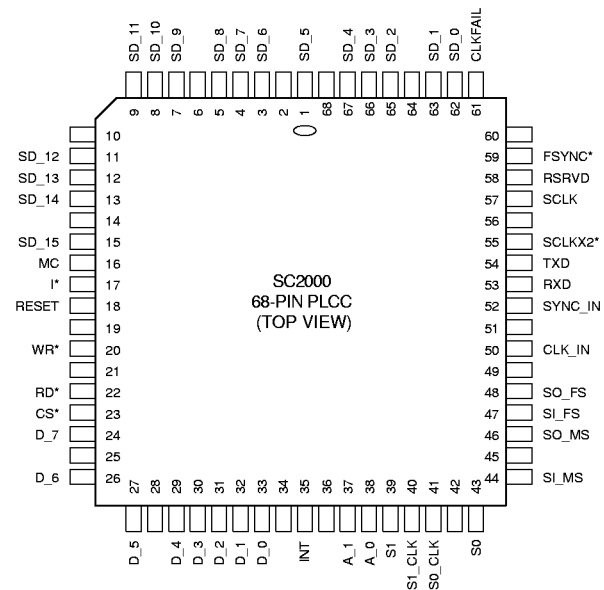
SD_11 SD_10 SD_9 SD_8 SD_7 SD_6 SD_5 SD_4 SD_3 SD_2 SD_1 SD_0 CLKFAIL

9 8 7 6 5 4 3 2 1 68 67 66 65 64 63 62 61

10
SD_12 11
SD_13 12
SD_14 13
14
SD_15 15
MC 16
I* 17
RESET 18
19
WR* 20
21
RD* 22
CS* 23
D_7 24
25
D_6 26

60
59 FSYNC*
58 RSRVD
57 SCLK
56
55 SCLKX2*
54 TXD
53 RXD
52 SYNC_IN
51
50 CLK_IN
49
48 SO_FS
47 SI_FS
46 SO_MS
45
44 SI_MS

SC2000
68-PIN PLCC
(TOP VIEW)

27 28 29 30 31 32 33 34 35 36 37 38 39 40 41 42 43

D_5 D_4 D_3 D_2 D_1 D_0 INT A_1 A_0 S1 S1_CLK S0_CLK S0